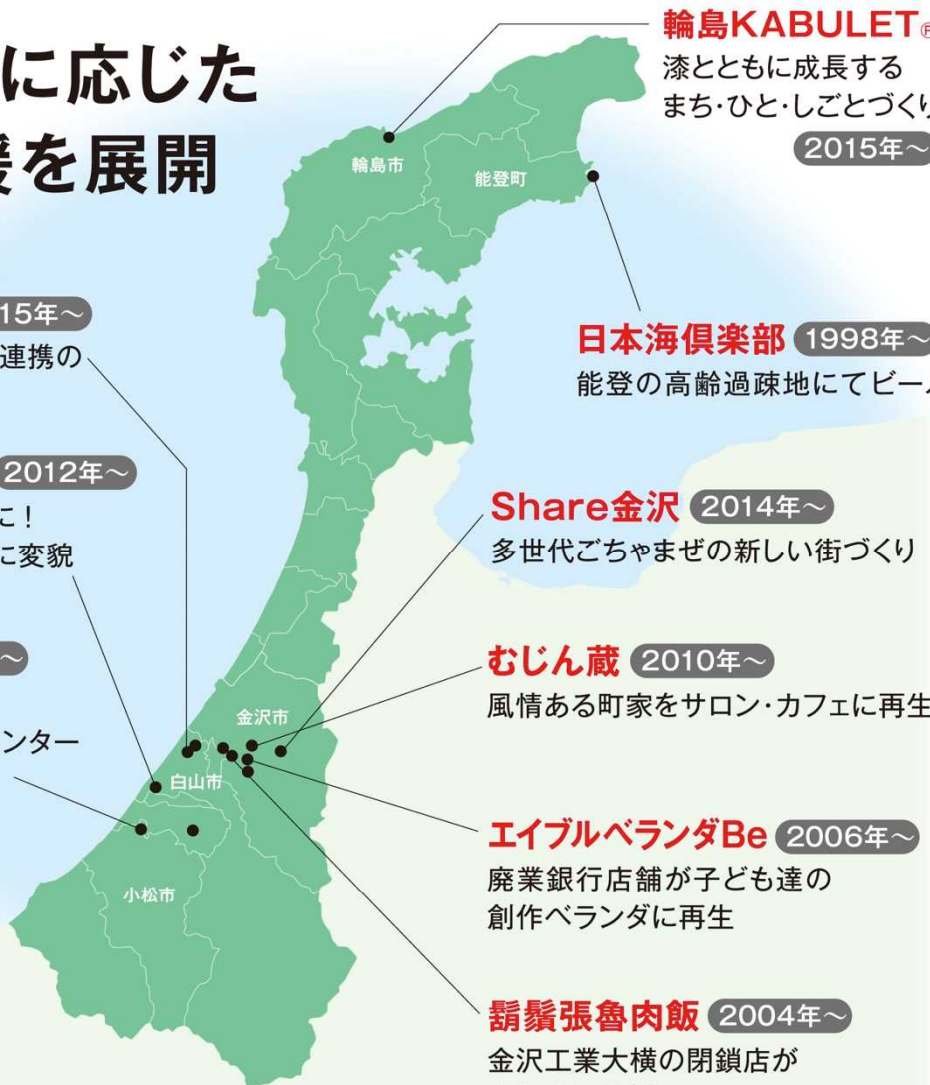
に応じた
援を展開

輪島KABULET
漆とともに成長する
まち·ひと·しごとづくり
2015年～

輪島市
能登町

15年～
連携の

日本海倶楽部 1998年～
能登の高齢過疎地にてビー

2012年～
に！
に変貌

Share金沢 2014年～
多世代ごちゃまぜの新しい街づくり

～

むじん蔵 2010年～
風情ある町家をサロン·カフェに再生

金沢市

ンター

白山市

エイブルベランダBe 2006年～
廃業銀行店舗が子ども達の
創作ベランダに再生

小松市

髷鬚張魯肉飯 2004年～
金沢工業大横の閉鎖店が